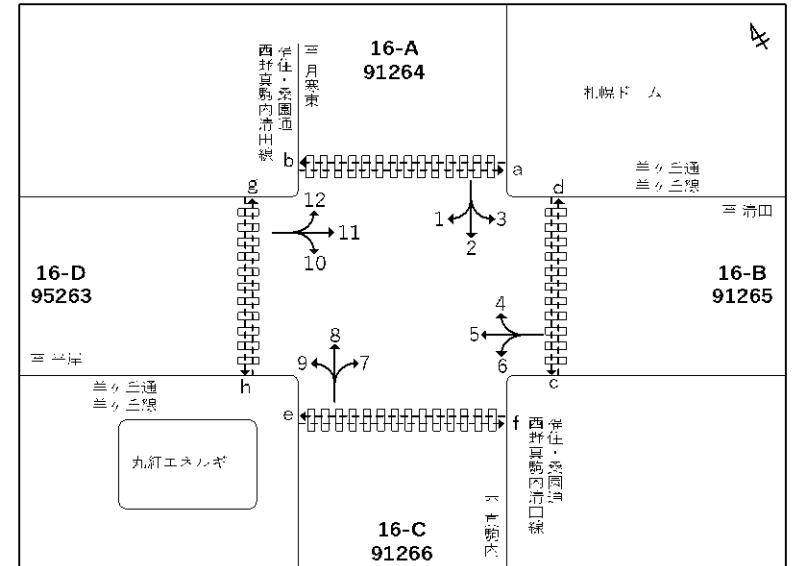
16-A
91264

西野真駒内清田線

羊ヶ丘・美園通

至 月寒東

札幌ドーム

羊ヶ丘通

羊ヶ丘線

至 清田

b a

g d

12
11
10

1 3
2

16-D
95263

16-B
91265

4
5
6

8
9 7

至 平岸

h c

羊ヶ丘通

羊ヶ丘線

e f

丸紅エネルギ

西野真駒内清田線

羊ヶ丘・美園通

至 真駒内

16-C
91266